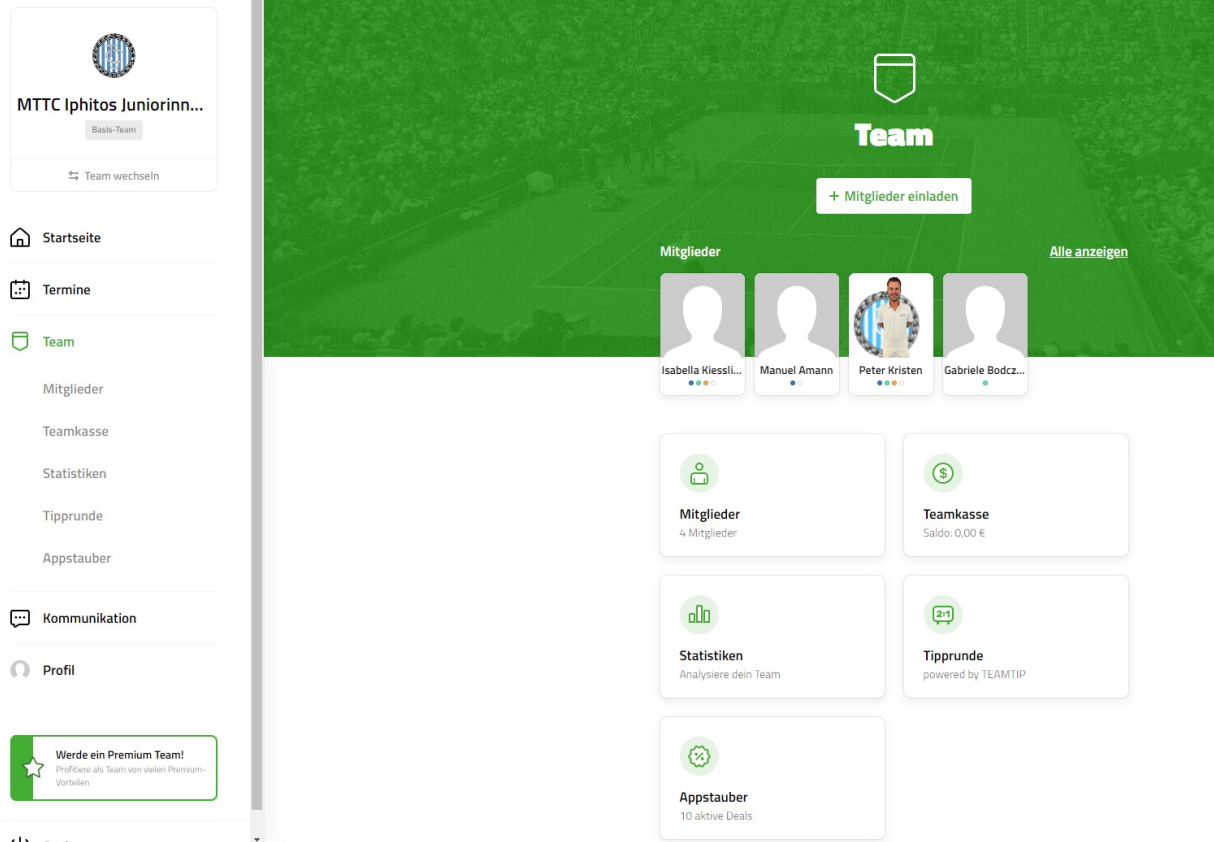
MTTC Iphitos Juniorinn...
Basis-Team
Team wechseln

Startseite
Termine
Team
Mitglieder
Teamkasse
Statistiken
Tipprunde
Appstauber
Kommunikation
Profil

Werde ein Premium Team!
Profitiere als Team von vielen Premium-Vorteilen

Team
+ Mitglieder einladen

Mitglieder
Alle anzeigen

Isabella Kiessli...
Manuel Amann
Peter Kristen
Gabriele Bodcz...

Mitglieder
4 Mitglieder

Teamkasse
Saldo: 0,00 €

Statistiken
Analysiere dein Team

2:1
Tipprunde
powered by TEAMTIP

Appstauber
10 aktive Deals